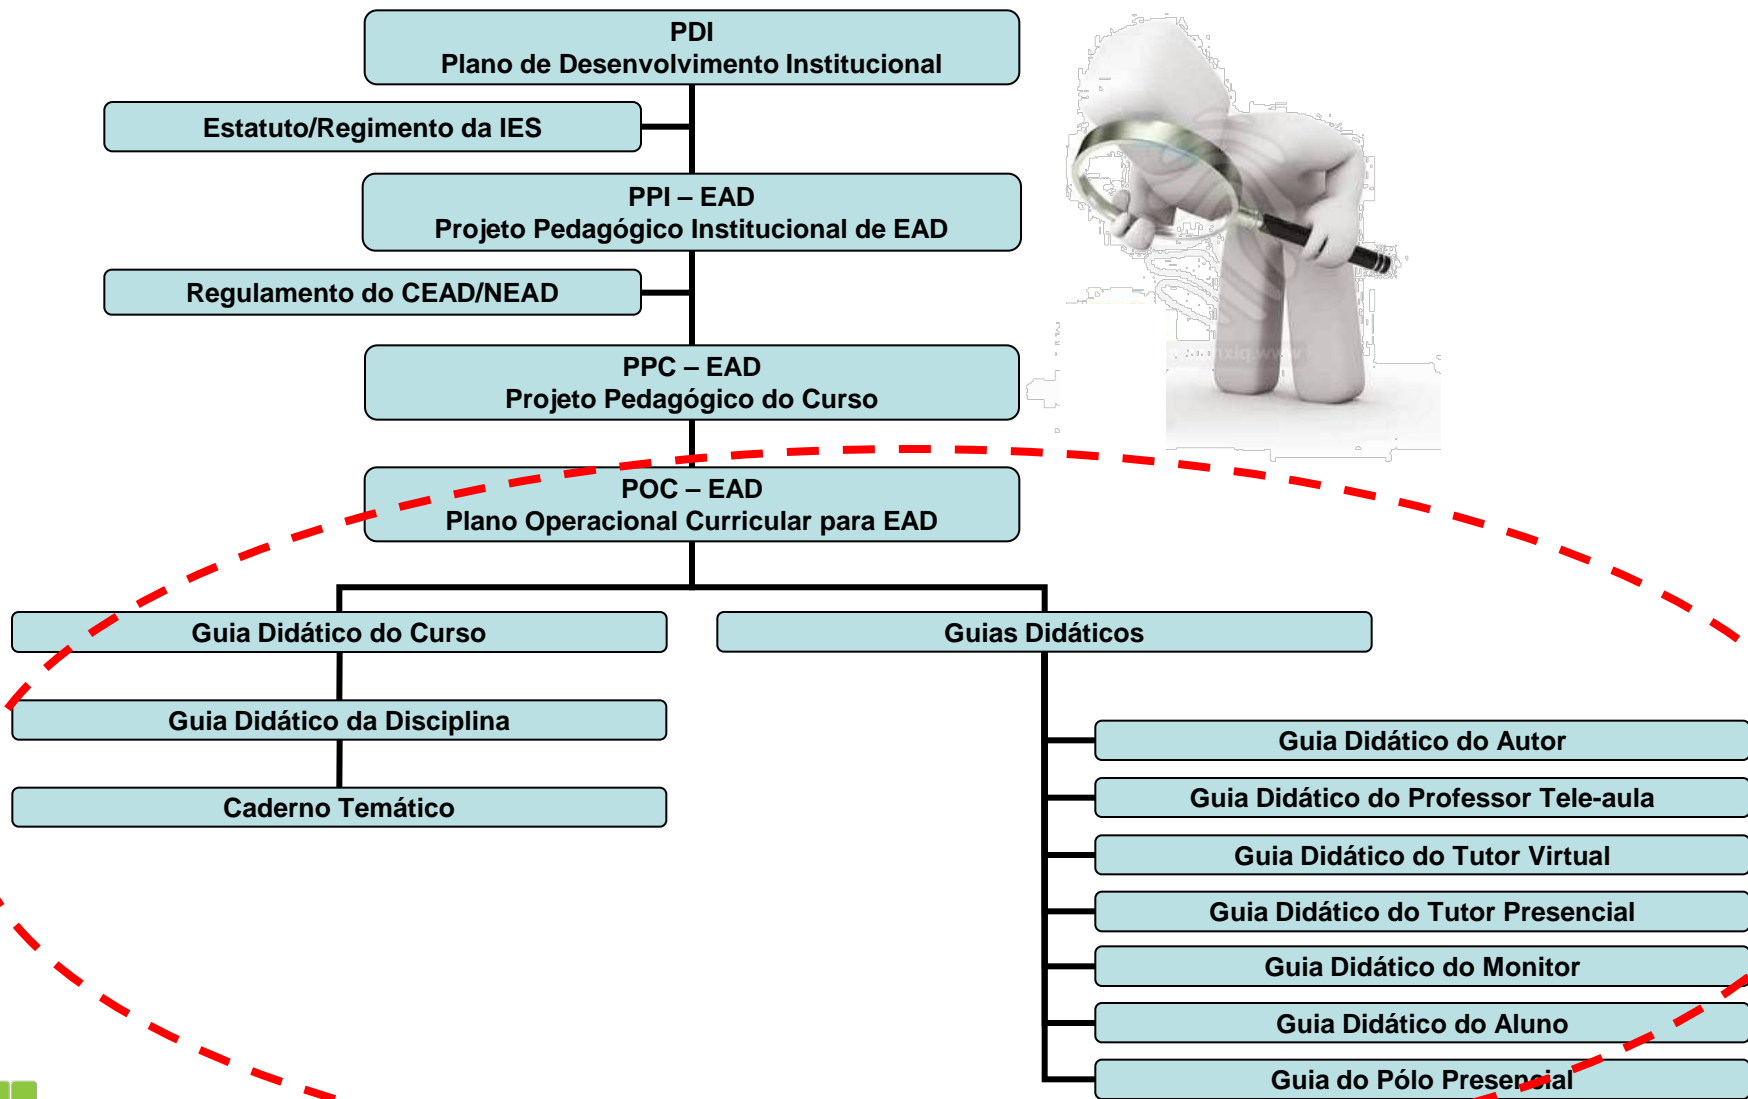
PDI
Plano de Desenvolvimento Institucional

Estatuto/Regimento da IES

PPI – EAD
Projeto Pedagógico Institucional de EAD

Regulamento do CEAD/NEAD

PPC – EAD
Projeto Pedagógico do Curso

POC – EAD
Plano Operacional Curricular para EAD

Guia Didático do Curso

Guia Didático da Disciplina

Caderno Temático

Guias Didáticos

Guia Didático do Autor

Guia Didático do Professor Tele-aula

Guia Didático do Tutor Virtual

Guia Didático do Tutor Presencial

Guia Didático do Monitor

Guia Didático do Aluno

Guia do Pólo Presencial